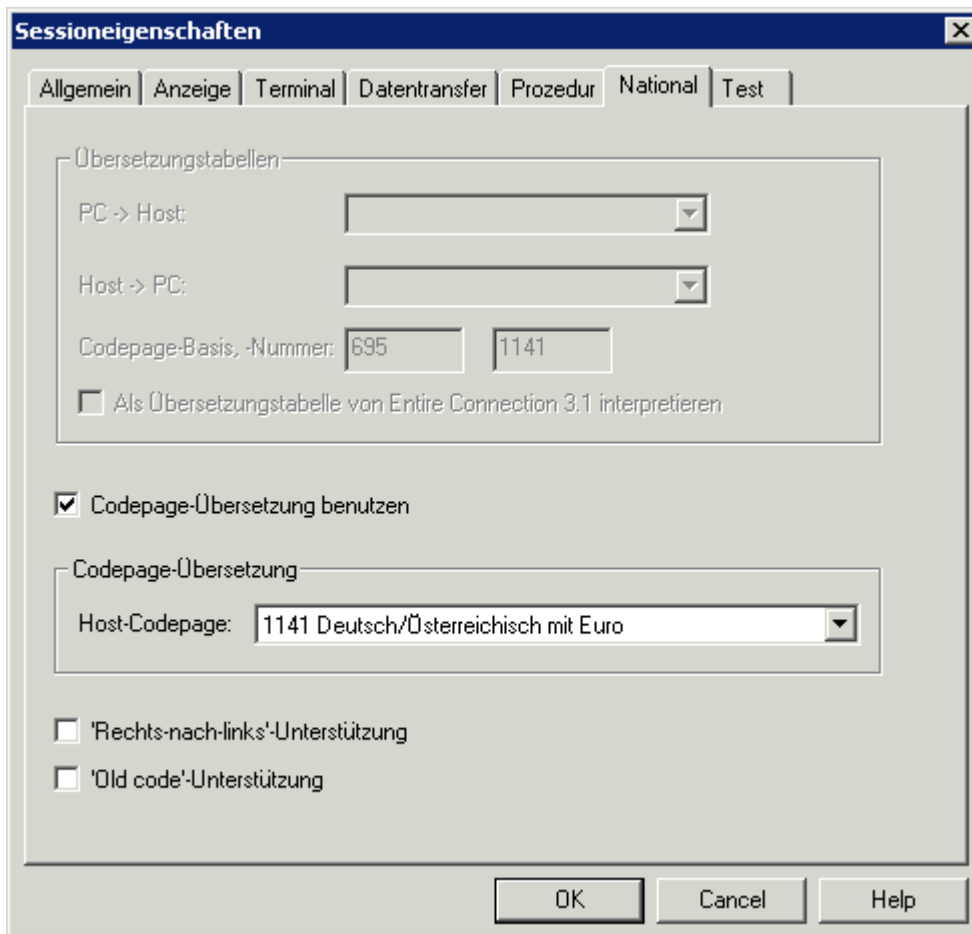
Sessioneigenschaften

Allgemein | Anzeige | Terminal | Datentransfer | Prozedur | National | Test

Übersetzungstabellen

PC -> Host:

Host -> PC:

Codepage-Basis, -Nummer: 695 1141

Als Übersetzungstabelle von Entire Connection 3.1 interpretieren

Codepage-Übersetzung benutzen

Codepage-Übersetzung

Host-Codepage: 1141 Deutsch/Österreichisch mit Euro

'Rechts-nach-links'-Unterstützung

'Old code'-Unterstützung

OK Cancel Help